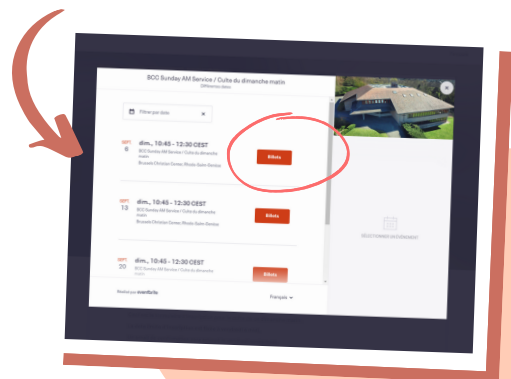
BCC Sunday AM Service / Culte du dimanche matin
Différentes dates

Filtrer par date

SEPT. 6
dim., 10:45 - 12:30 CEST
BCC Sunday AM Service / Culte du dimanche matin
Brussels Christian Center, Rhode-Saint-Genèse
Billets

SEPT. 13
dim., 10:45 - 12:30 CEST
BCC Sunday AM Service / Culte du dimanche matin
Brussels Christian Center, Rhode-Saint-Genèse
Billets

SEPT. 20
dim., 10:45 - 12:30 CEST
BCC Sunday AM Service / Culte du dimanche matin
Billets

Réalisé par eventbrite

Français

SÉLECTIONNER UN ÉVÉNEMENT